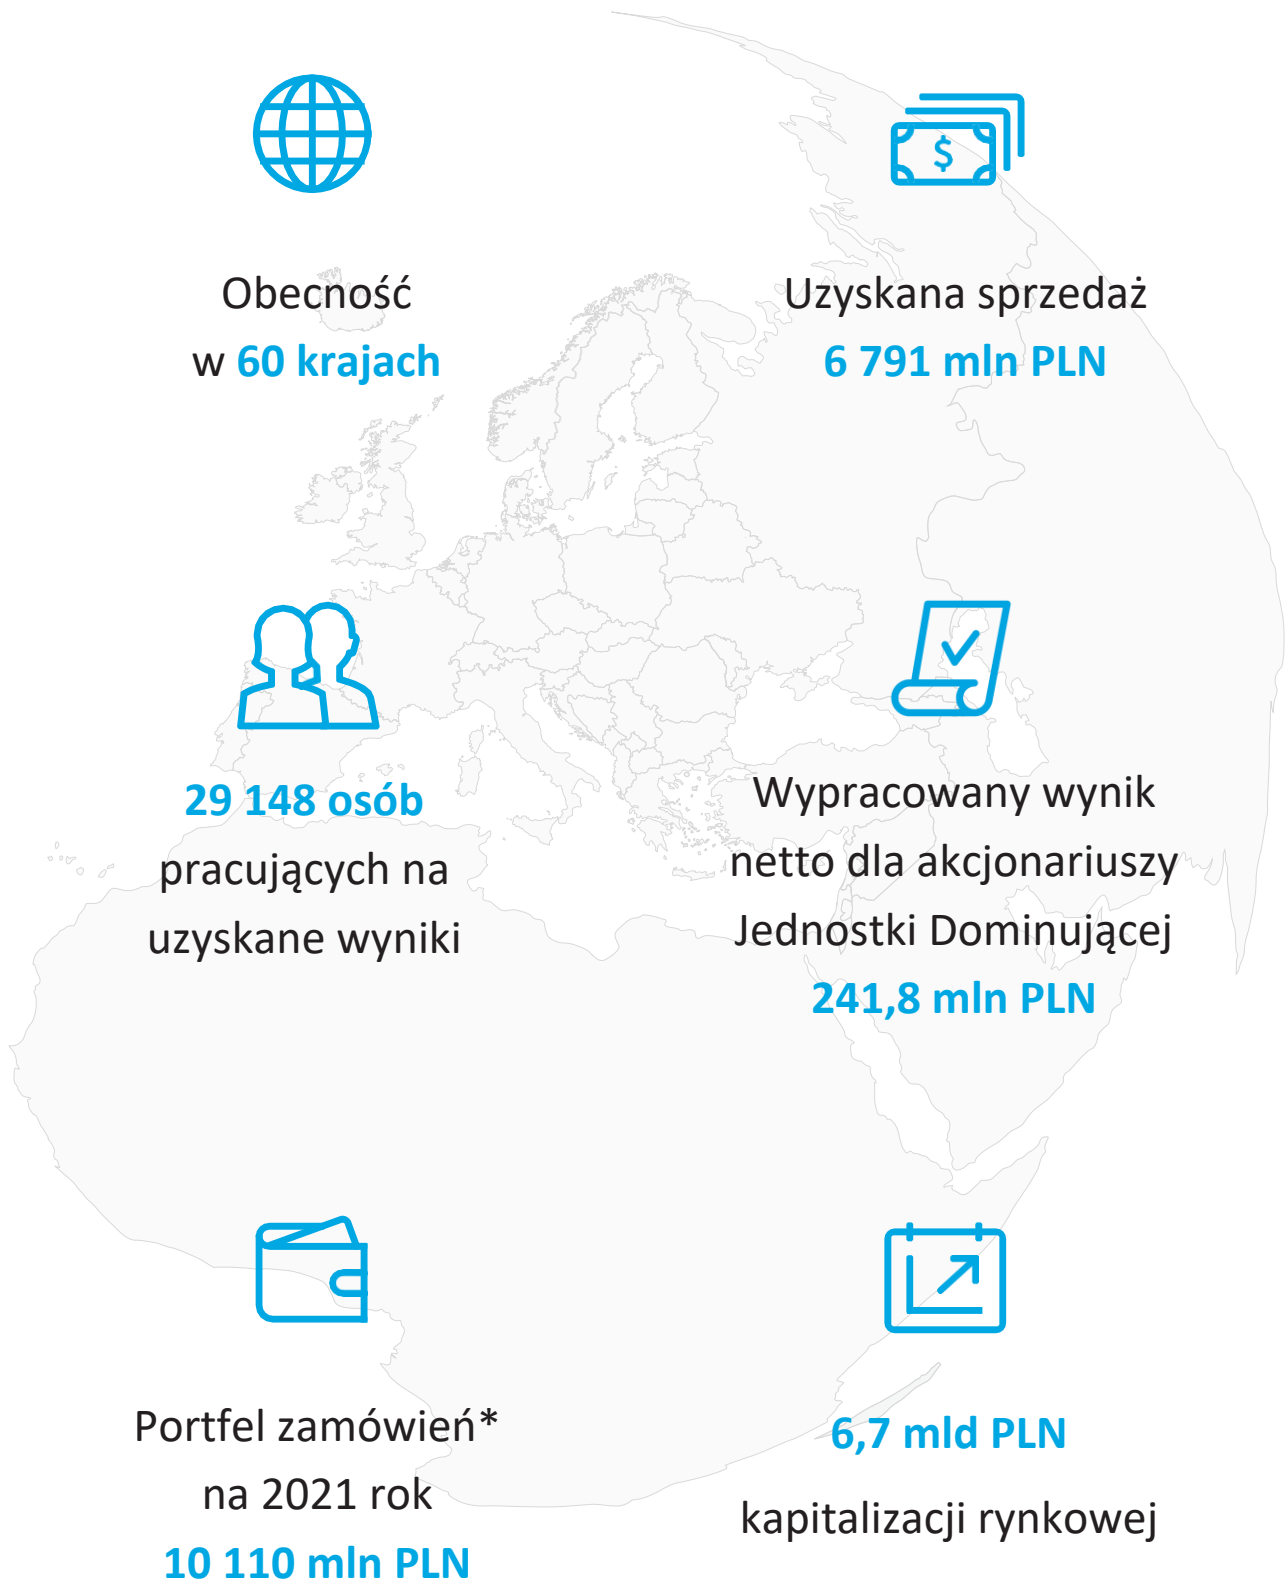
Obecność
w 60 krajach

Uzyskana sprzedaż
6 791 mln PLN

29 148 osób
pracujących na uzyskane wyniki

Wypracowany wynik netto dla akcjonariuszy Jednostki Dominującej
241,8 mln PLN

Portfel zamówień*
na 2021 rok
10 110 mln PLN

6,7 mld PLN
kapitalizacji rynkowej